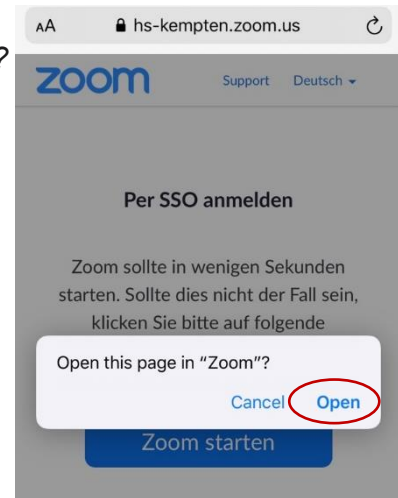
AA hs-kempten.zoom.us

zoom Support Deutsch

Per SSO anmelden

Zoom sollte in wenigen Sekunden starten. Sollte dies nicht der Fall sein, klicken Sie bitte auf folgende

Open this page in "Zoom"?

Cancel Open

Zoom starten